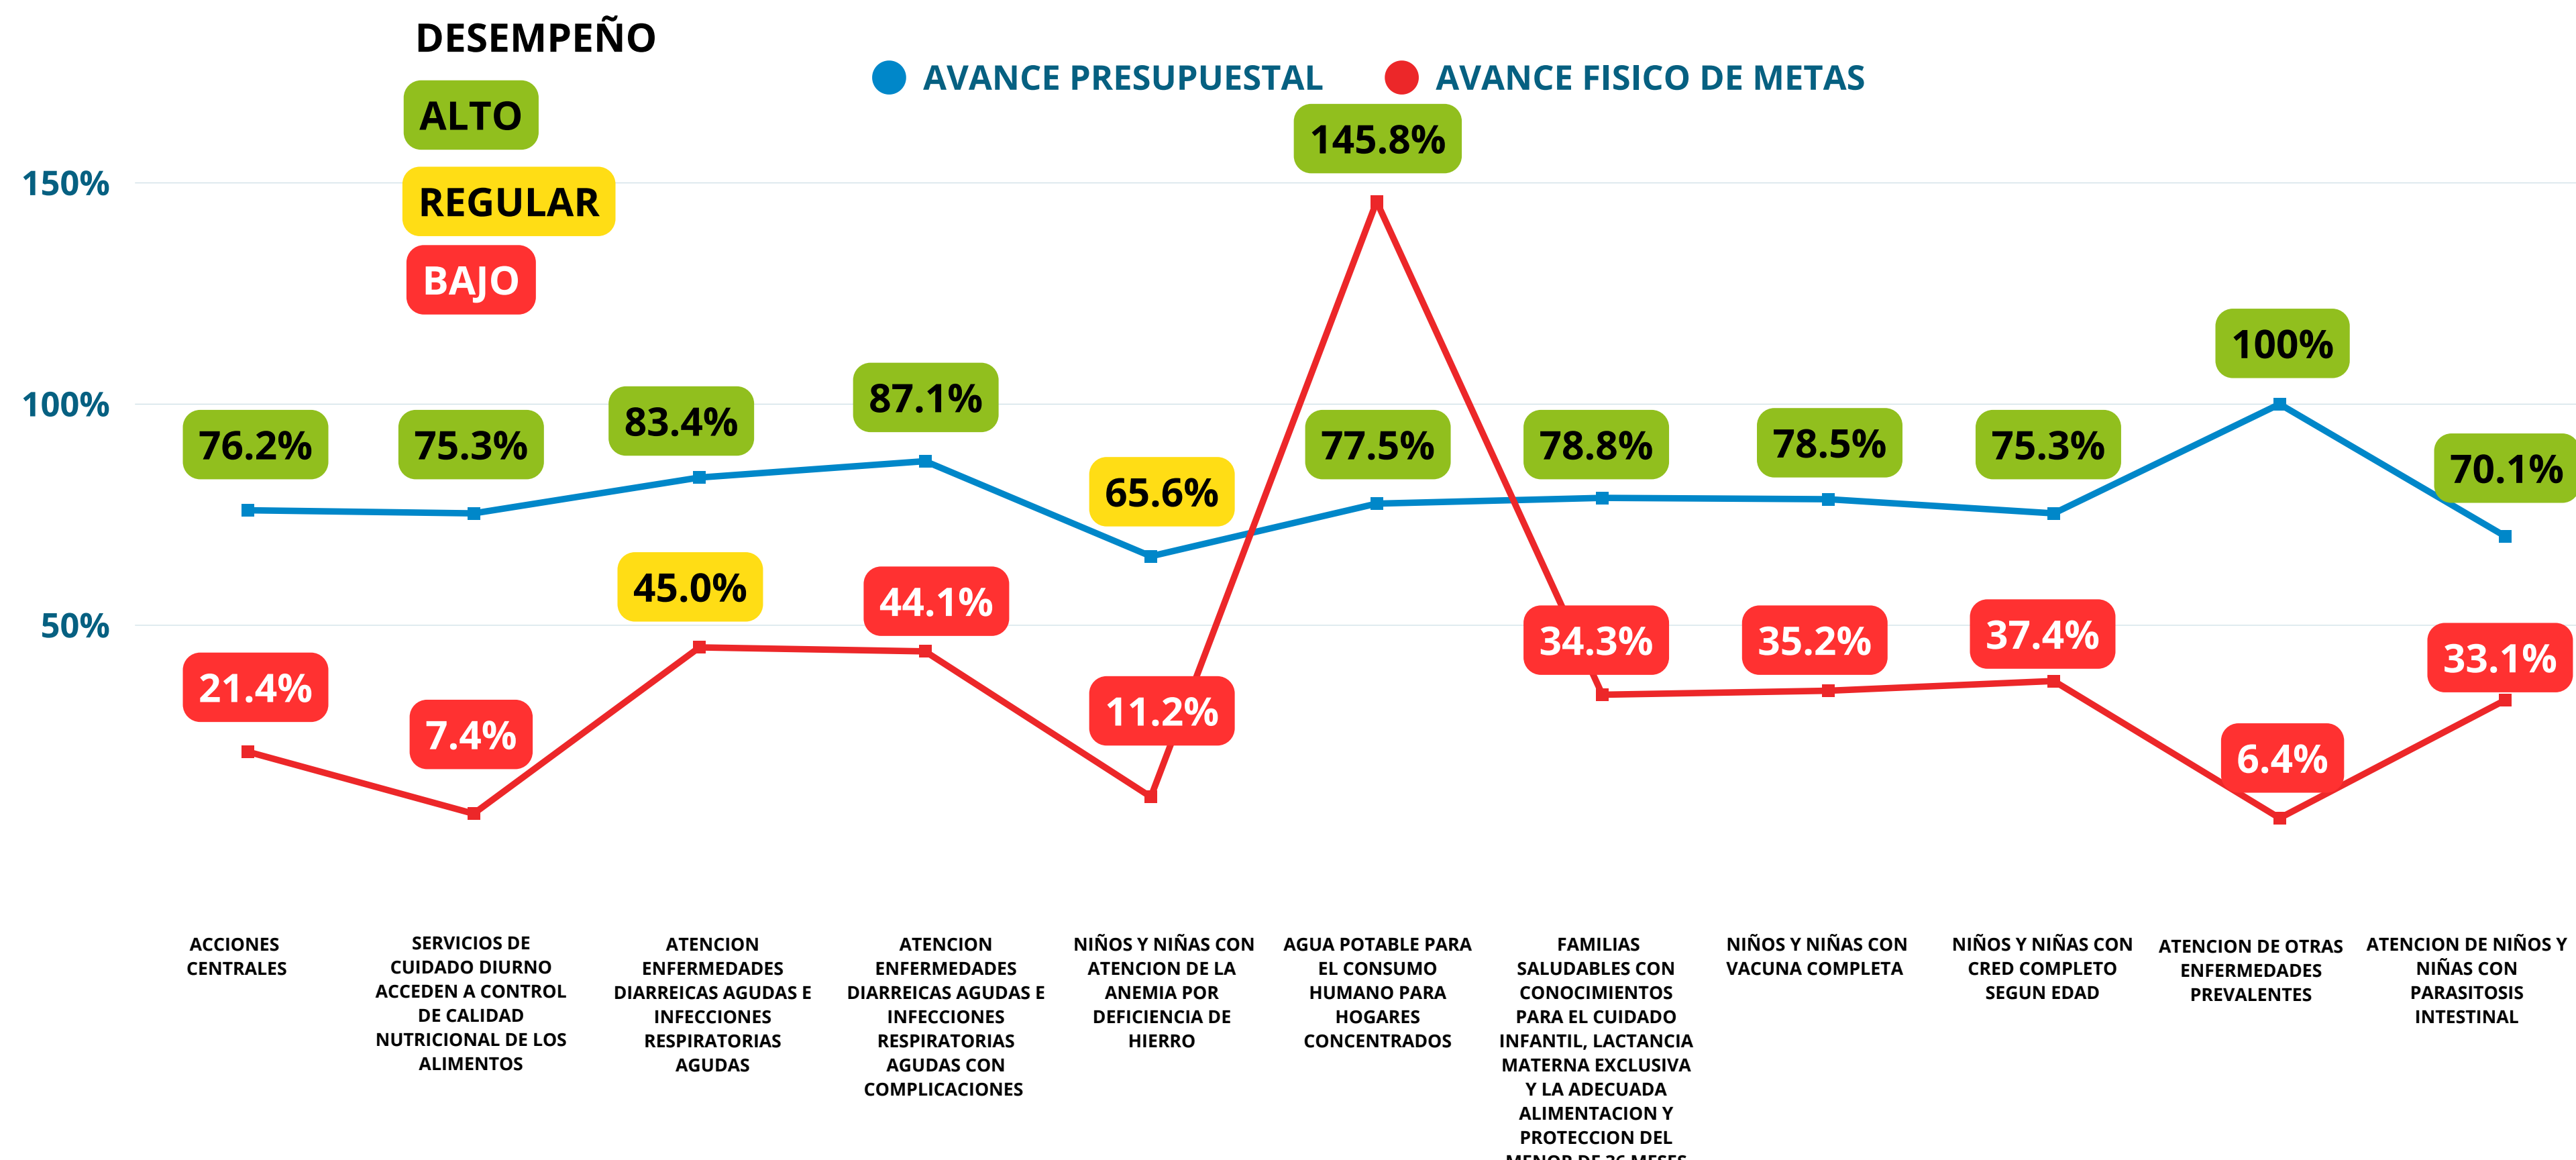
DESEMPEÑO
ALTO
REGULAR
BAJO

AVANCE PRESUPUESTAL
AVANCE FISICO DE METAS

150%
100%
50%

145.8%
100%
76.2%
75.3%
83.4%
87.1%
65.6%
77.5%
78.8%
78.5%
75.3%
70.1%
45.0%
44.1%
21.4%
7.4%
11.2%
34.3%
35.2%
37.4%
33.1%
6.4%

ACCIONES CENTRALES

SERVICIOS DE CUIDADO DIURNO ACCEDEN A CONTROL DE CALIDAD NUTRICIONAL DE LOS ALIMENTOS

ATENCION ENFERMEDADES DIARREICAS AGUDAS E INFECCIONES RESPIRATORIAS AGUDAS

ATENCION ENFERMEDADES DIARREICAS AGUDAS E INFECCIONES RESPIRATORIAS AGUDAS CON COMPLICACIONES

NIÑOS Y NIÑAS CON ATENCION DE LA ANEMIA POR DEFICIENCIA DE HIERRO

AGUA POTABLE PARA EL CONSUMO HUMANO PARA HOGARES CONCENTRADOS

FAMILIAS SALUDABLES CON CONOCIMIENTOS PARA EL CUIDADO INFANTIL, LACTANCIA MATERNA EXCLUSIVA Y LA ADECUADA ALIMENTACION Y PROTECCION DEL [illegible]

NIÑOS Y NIÑAS CON VACUNA COMPLETA

NIÑOS Y NIÑAS CON CRED COMPLETO SEGUN EDAD

ATENCION DE OTRAS ENFERMEDADES PREVALENTES

ATENCION DE NIÑOS Y NIÑAS CON PARASITOSIS INTESTINAL